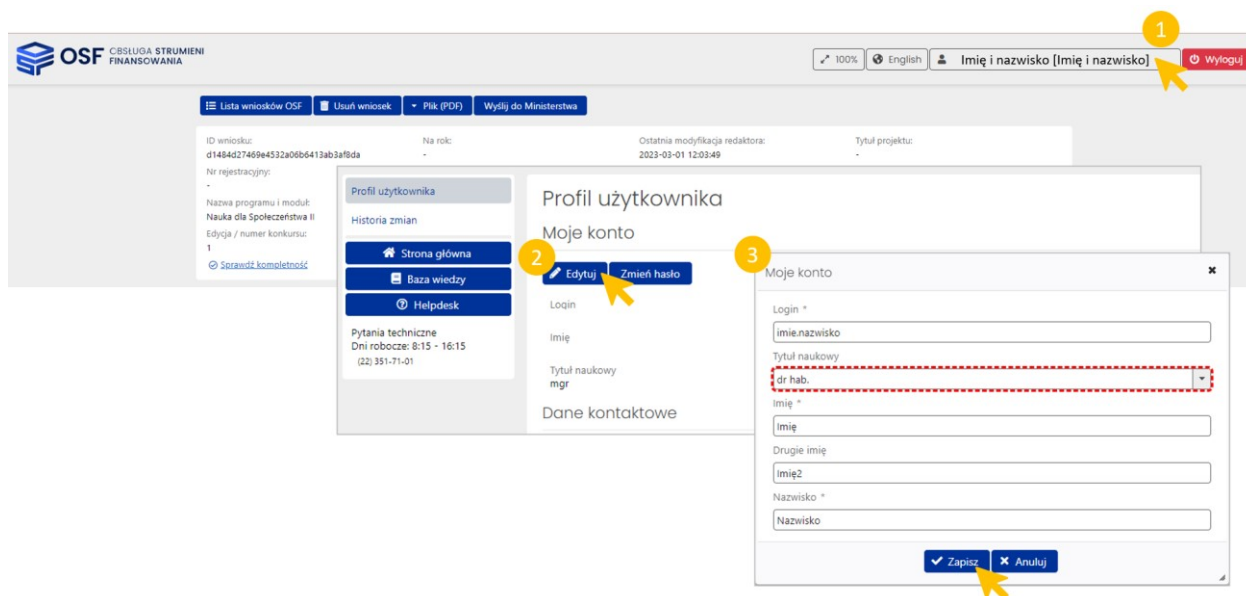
OSF OBSŁUGA STRUMIENI FINANSOWANIA

100% English Imię i nazwisko [Imię i nazwisko] Wyloguj

1

Lista wniosków OSF Usuń wniosek Plik (PDF) Wyślij do Ministerstwa

ID wniosku:
d1484d27469e4532a06b6413ab3af8da

Na rok:
-

Ostatnia modyfikacja redaktora:
2023-03-01 12:03:49

Tytuł projektu:
-

Nr rejestracyjny:
-

Nazwa programu i moduł:
Nauka dla Społeczeństwa II

Edycja / numer konkursu:
1

Sprawdź kompletność

Profil użytkownika

Historia zmian

Strona główna

Baza wiedzy

Helpdesk

Pytania techniczne
Dni robocze: 8:15 - 16:15
(22) 351-71-01

Profil użytkownika

Moje konto

2

Edytuj Zmień hasło

Login

Imię

Tytuł naukowy
mgr

Dane kontaktowe

3

Moje konto

Login *
imie.nazwisko

Tytuł naukowy
dr hab.

Imię *
Imię

Drugie imię
Imię2

Nazwisko *
Nazwisko

Zapisz Anuluj